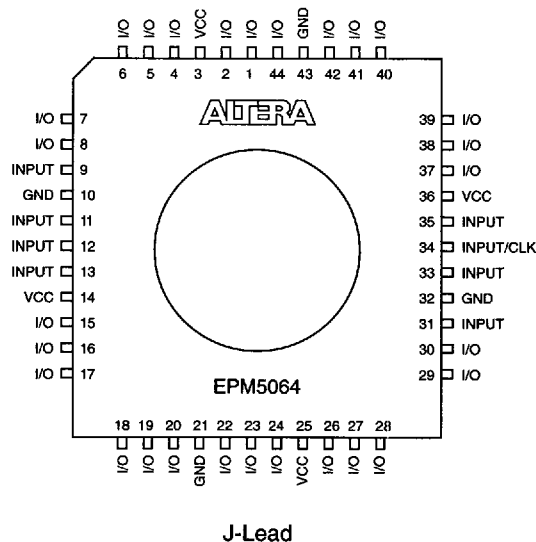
I/O I/O I/O VCC I/O I/O I/O GND I/O I/O I/O
6 5 4 3 2 1 44 43 42 41 40

ALTERA

I/O 7
I/O 8
INPUT 9
GND 10
INPUT 11
INPUT 12
INPUT 13
VCC 14
I/O 15
I/O 16
I/O 17

39 I/O
38 I/O
37 I/O
36 VCC
35 INPUT
34 INPUT/CLK
33 INPUT
32 GND
31 INPUT
30 I/O
29 I/O

EPM5064

18 19 20 21 22 23 24 25 26 27 28
I/O I/O I/O GND I/O I/O I/O VCC I/O I/O I/O

J-Lead